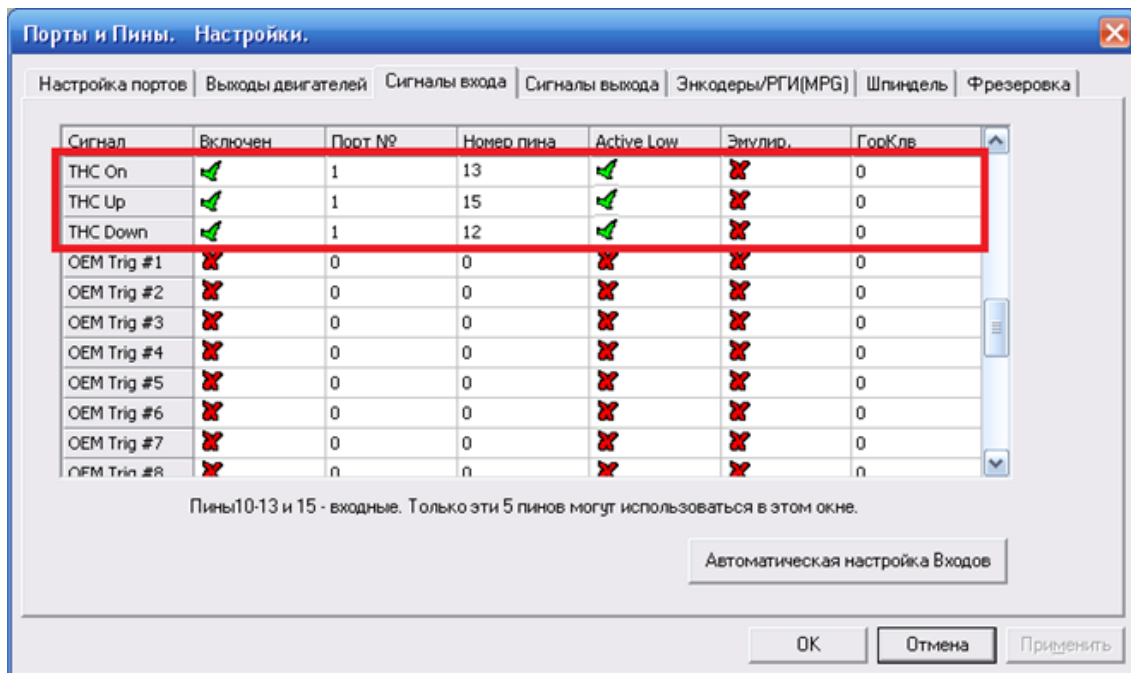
Порты и Пины. Настройки.

Настройка портов | Выходы двигателей | Сигналы входа | Сигналы выхода | Энкодеры/РГИ(MPG) | Шпиндель | Фрезеровка

| Сигнал | Включен | Порт № | Номер пина | Active Low | Эмулир. | ГорКлв |
|---|---|---|---|---|---|---|
| THC On | ✓ | 1 | 13 | ✓ | ✗ | 0 |
| THC Up | ✓ | 1 | 15 | ✓ | ✗ | 0 |
| THC Down | ✓ | 1 | 12 | ✓ | ✗ | 0 |
| OEM Trig #1 | ✗ | 0 | 0 | ✗ | ✗ | 0 |
| OEM Trig #2 | ✗ | 0 | 0 | ✗ | ✗ | 0 |
| OEM Trig #3 | ✗ | 0 | 0 | ✗ | ✗ | 0 |
| OEM Trig #4 | ✗ | 0 | 0 | ✗ | ✗ | 0 |
| OEM Trig #5 | ✗ | 0 | 0 | ✗ | ✗ | 0 |
| OEM Trig #6 | ✗ | 0 | 0 | ✗ | ✗ | 0 |
| OEM Trig #7 | ✗ | 0 | 0 | ✗ | ✗ | 0 |
| OEM Trig #8 | ✗ | 0 | 0 | ✗ | ✗ | 0 |

Пины10-13 и 15 - входные. Только эти 5 пинов могут использоваться в этом окне.

Автоматическая настройка Входов

OK | Отмена | Применить